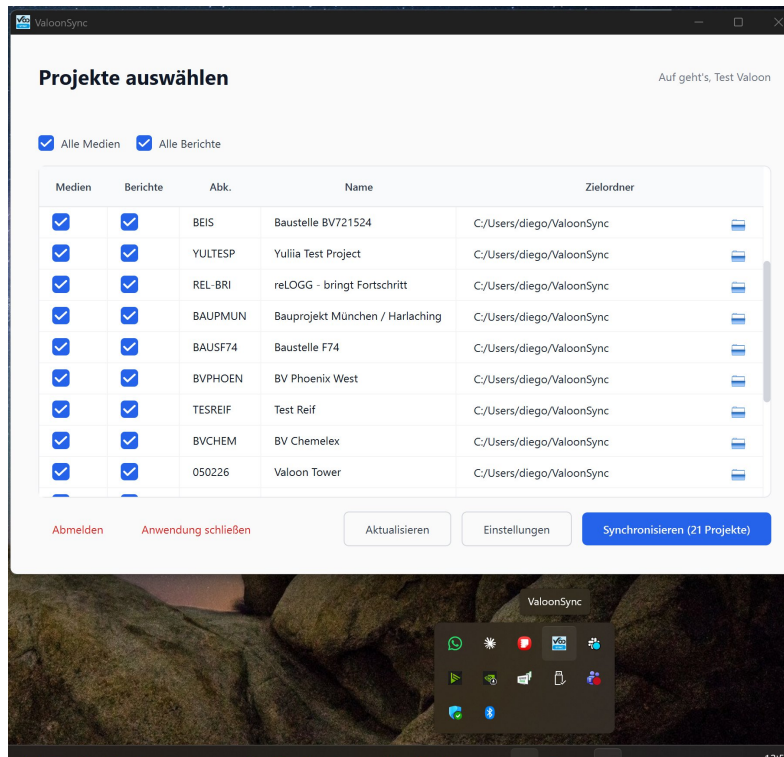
ValoonSync

Projekte auswählen

Auf geht's, Test Valoon

Alle Medien Alle Berichte

| Medien | Berichte | Abk. | Name | Zielordner |
|---|---|---|---|---|
| | | BEIS | Baustelle BV721524 | C:/Users/diego/ValoonSync |
| | | YULTESP | Yuliia Test Project | C:/Users/diego/ValoonSync |
| | | REL-BRI | reLOGG - bringt Fortschritt | C:/Users/diego/ValoonSync |
| | | BAUPMUN | Bauprojekt München / Harlaching | C:/Users/diego/ValoonSync |
| | | BAUSF74 | Baustelle F74 | C:/Users/diego/ValoonSync |
| | | BVPHOEN | BV Phoenix West | C:/Users/diego/ValoonSync |
| | | TESREIF | Test Reif | C:/Users/diego/ValoonSync |
| | | BVCHEM | BV Chemelex | C:/Users/diego/ValoonSync |
| | | 050226 | Valoon Tower | C:/Users/diego/ValoonSync |

Abmelden Anwendung schließen Aktualisieren Einstellungen Synchronisieren (21 Projekte)

ValoonSync